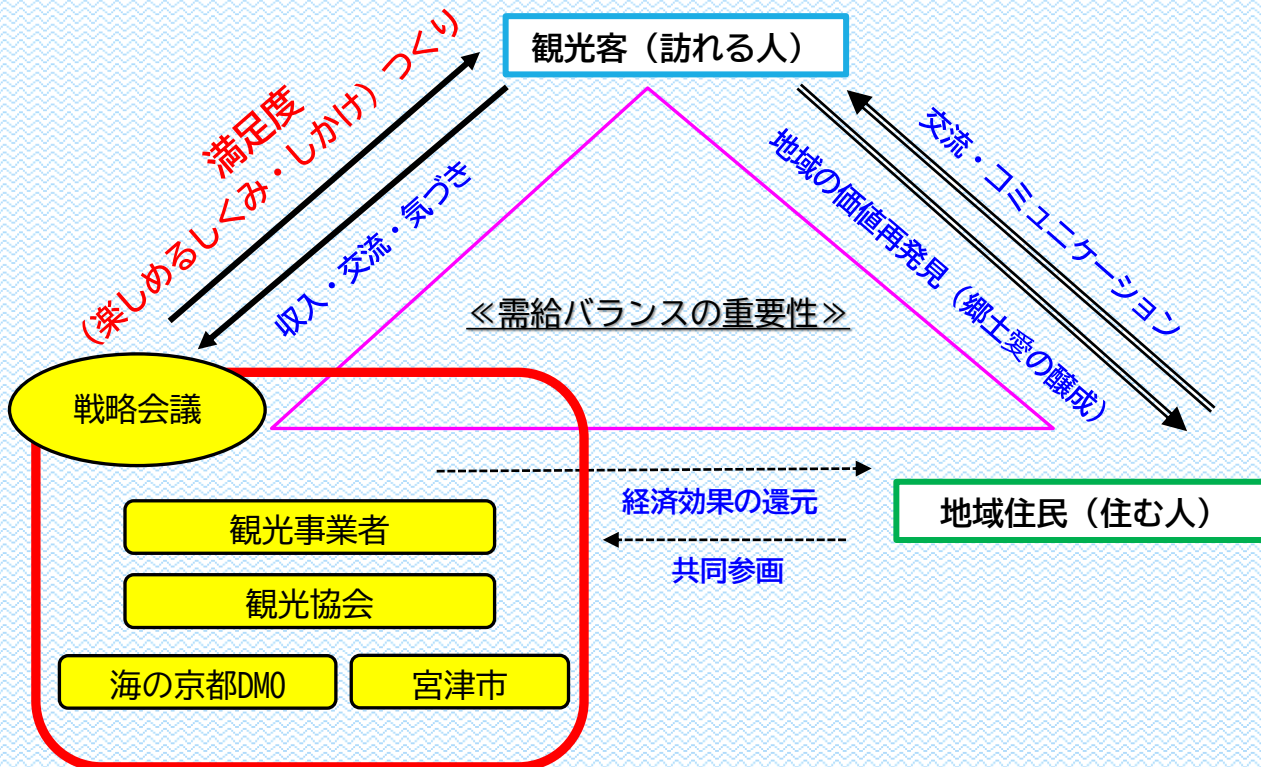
観光客（訪れる人）

満足度
（楽しめるしくみ・しかけ）つくり

収入・交流・気づき

地域の価値再発見（郷土愛の醸成）

交流・コミュニケーション

≪需給バランスの重要性≫

戦略会議

観光事業者

観光協会

海の京都DMO

宮津市

経済効果の還元

共同参画

地域住民（住む人）